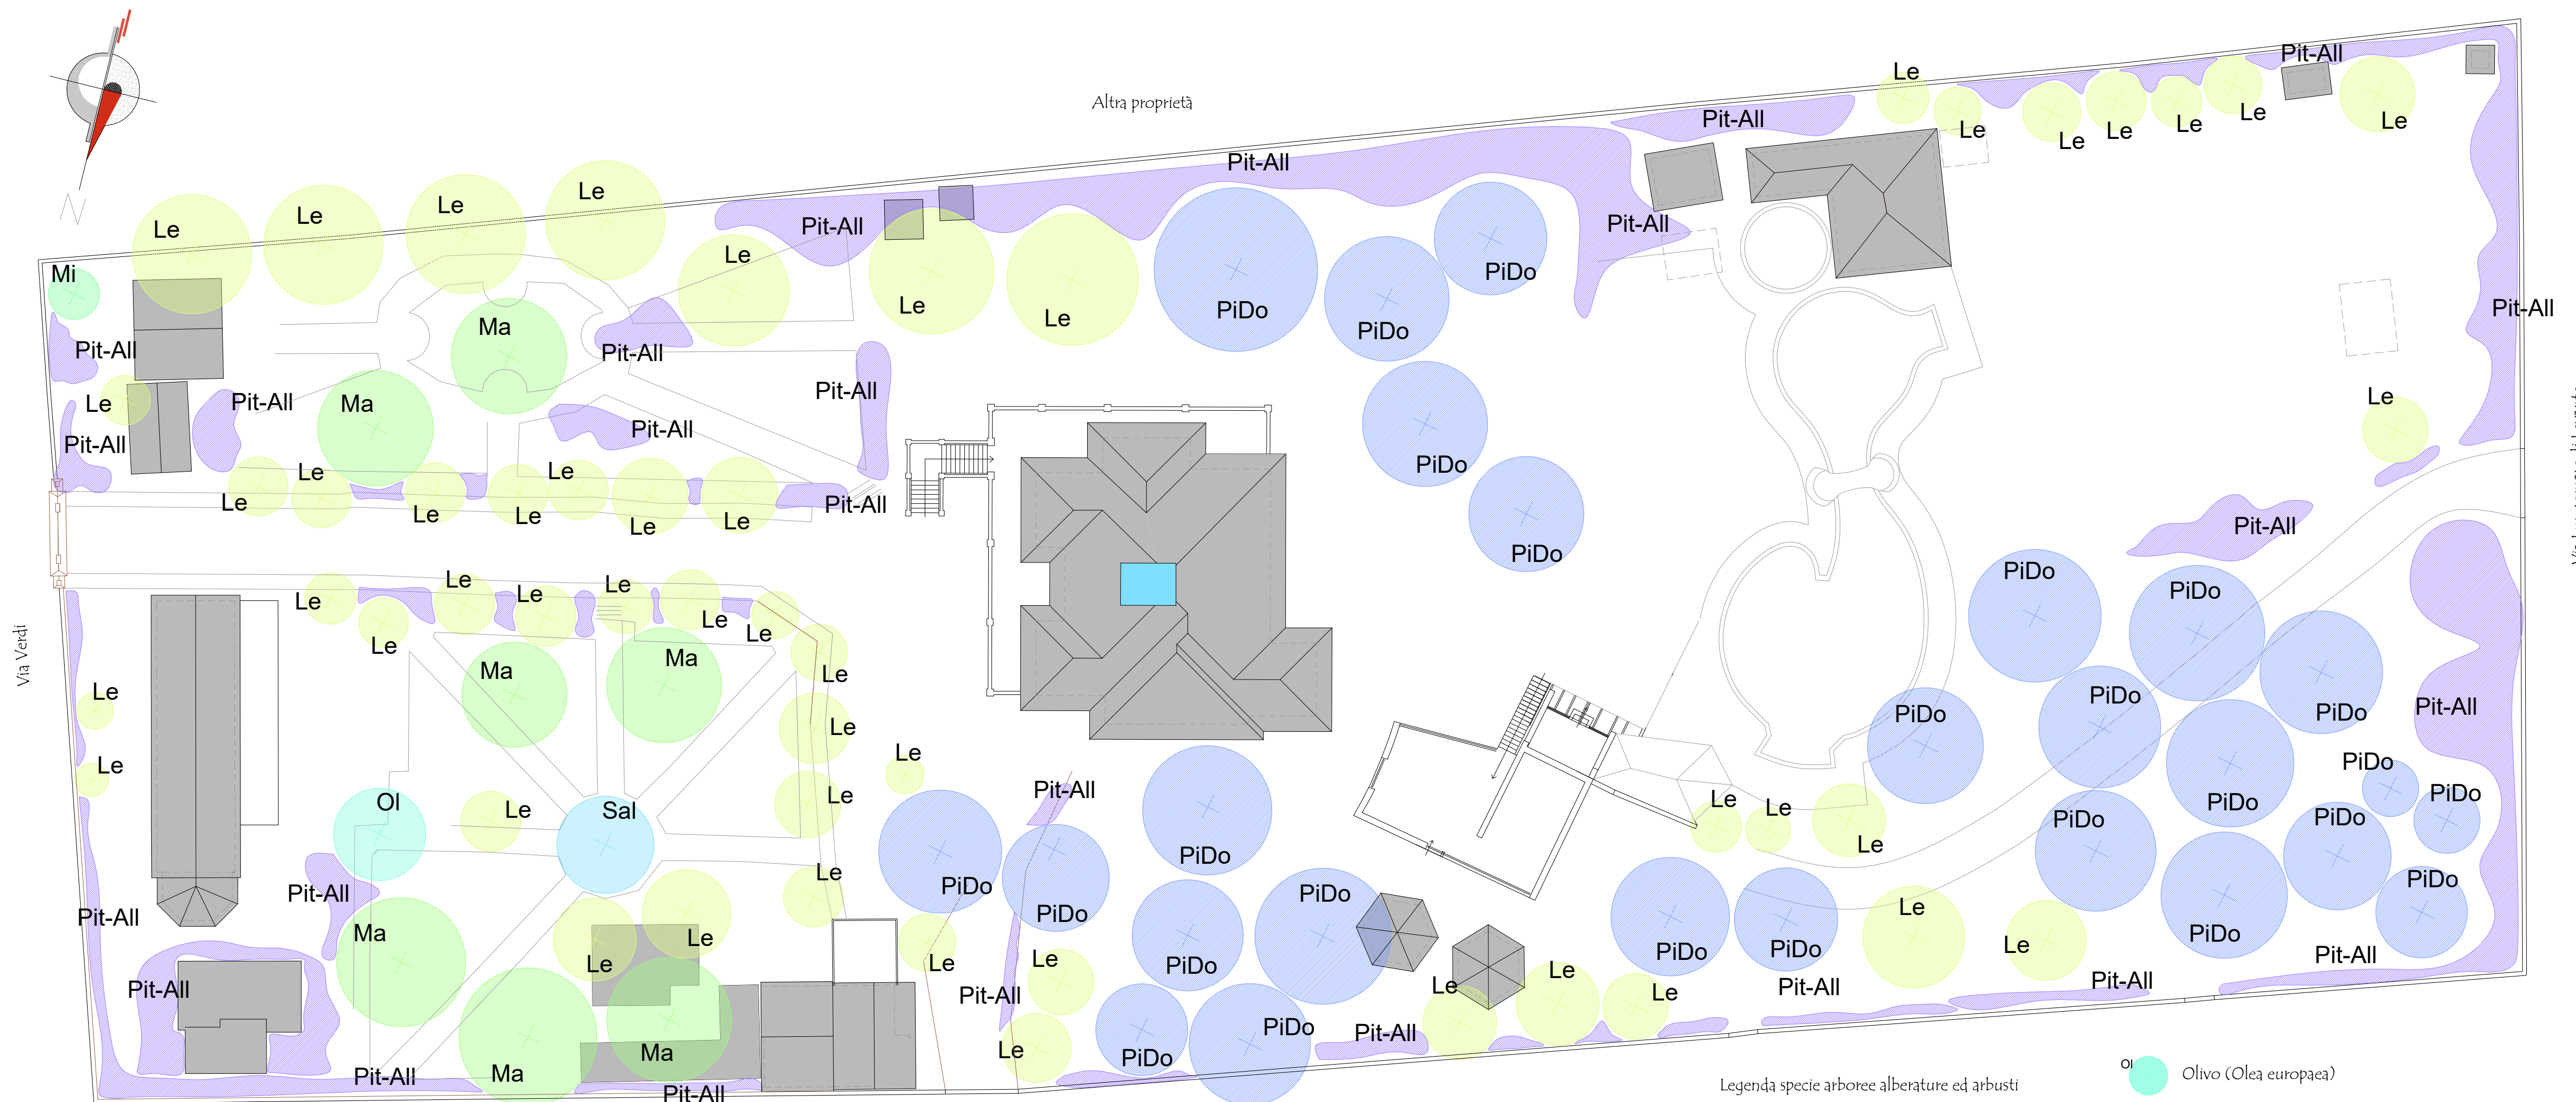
N

Altra proprietà

Le Le Le Le Le Le Le Le Le Le Le Le
Pit-All Pit-All Pit-All Pit-All Pit-All
Mi
Pit-All
Ma
Pit-All
Le
Pit-All
Ma
Pit-All
Pit-All
PiDo PiDo PiDo PiDo PiDo PiDo
Le
Pit-All
Le Le Le Le Le Le Le Le
Pit-All
Le Le Le Le Le Le Le
Via Verdi
Le
Ma
Ma
Le
Le
Le
Le
Le
Ol
Le
Sal
Le
Pit-All
Ma
Pit-All
Le
Le
Pit-All
Pit-All
Ma
Ma
Pit-All
PiDo
Pit-All
PiDo
PiDo
Le
Pit-All
Le
Le
PiDo
PiDo
PiDo
PiDo
Pit-All
Le
PiDo PiDo PiDo PiDo PiDo PiDo PiDo PiDo PiDo PiDo PiDo PiDo PiDo PiDo PiDo PiDo
Le Le Le Le Le Le Le
Pit-All Pit-All Pit-All Pit-All Pit-All
Legenda specie arboree alberature ed arbusti
Ol Olivo (Olea europaea)